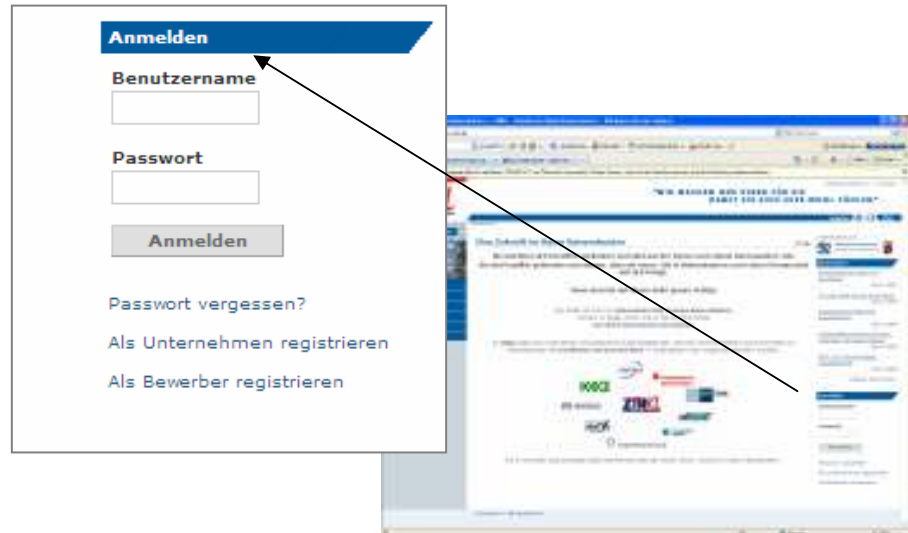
Anmelden

Benutzername

Passwort

Anmelden

Passwort vergessen?

Als Unternehmen registrieren

Als Bewerber registrieren

"WIR MACHEN DEN WEG FÜR SIE FREI, DAMIT SIE SICH VOLL AUF IHRE ARBEIT KONZENTRIEREN KÖNNEN"

Ihre Zukunft im Bereich Unternehmerinnen

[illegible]